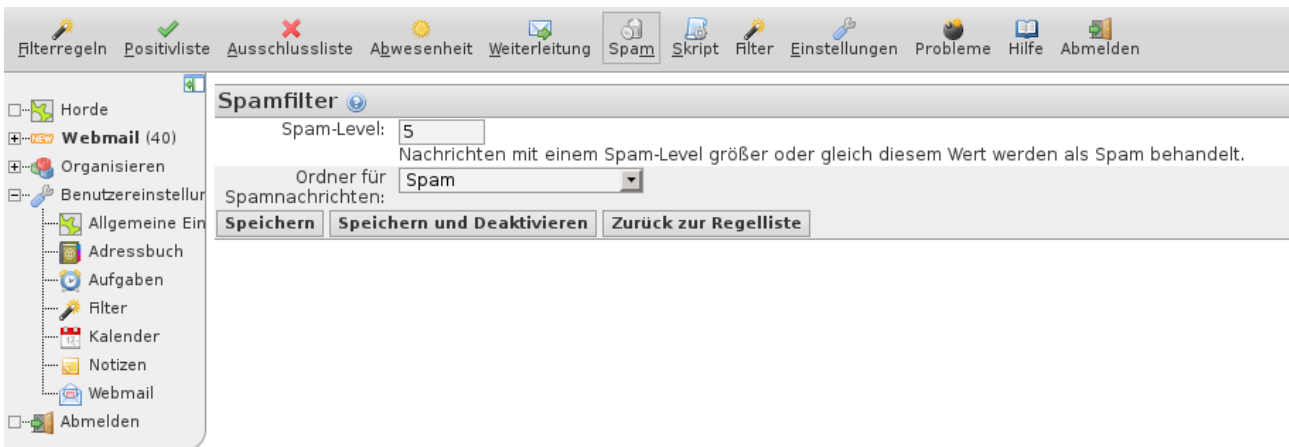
Filterregeln Positivliste Ausschlussliste Abwesenheit Weiterleitung Spam Skript Filter Einstellungen Probleme Hilfe Abmelden

Horde
NEW Webmail (40)
Organisieren
Benutzereinstellur
Allgemeine Ein
Adressbuch
Aufgaben
Filter
Kalender
Notizen
Webmail
Abmelden

Spamfilter

Spam-Level: 5
Nachrichten mit einem Spam-Level größer oder gleich diesem Wert werden als Spam behandelt.

Ordner für Spamnachrichten: Spam

Speichern | Speichern und Deaktivieren | Zurück zur Regelliste